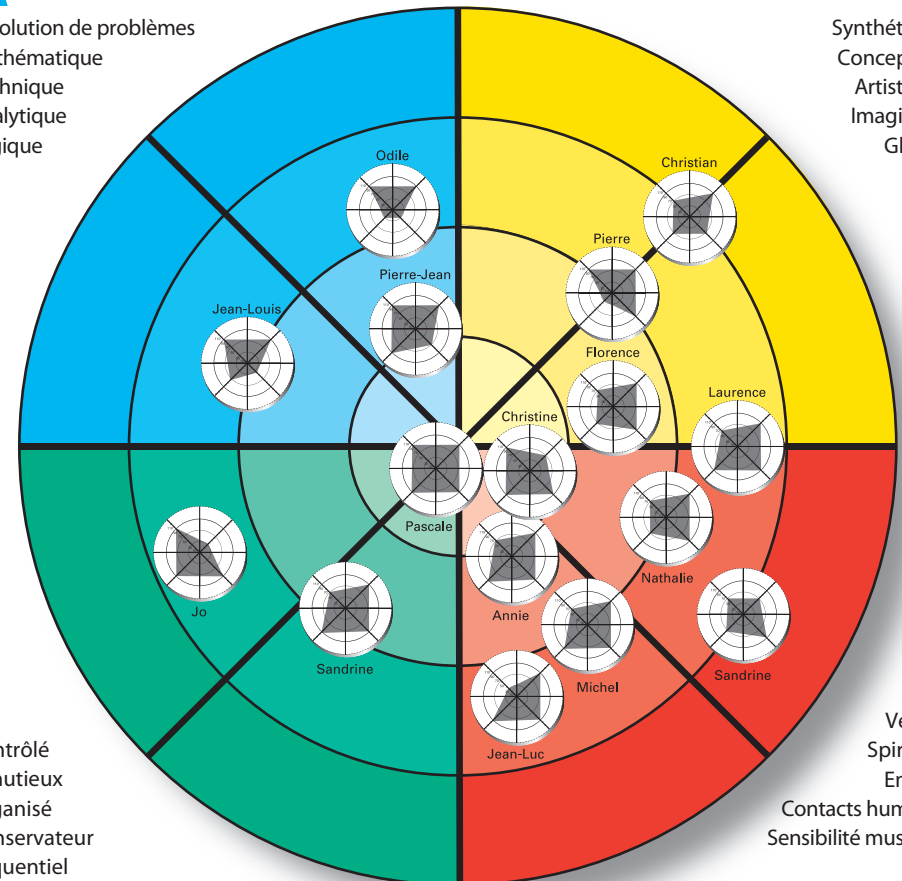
olution de problèmes
thématique
hnique
alytique
ique

Synthét
Concep
Artist
Imagi
Gl

Odile
Christian
Pierre
Pierre-Jean
Jean-Louis
Florence
Laurence
Christine
Pascale
Nathalie
Jo
Annie
Sandrine
Sandrine
Michel
Jean-Luc

ntrôlé
utieux
ganisé
nservateur
quentiel

Ve
Spir
En
Contacts hum
Sensibilité mus